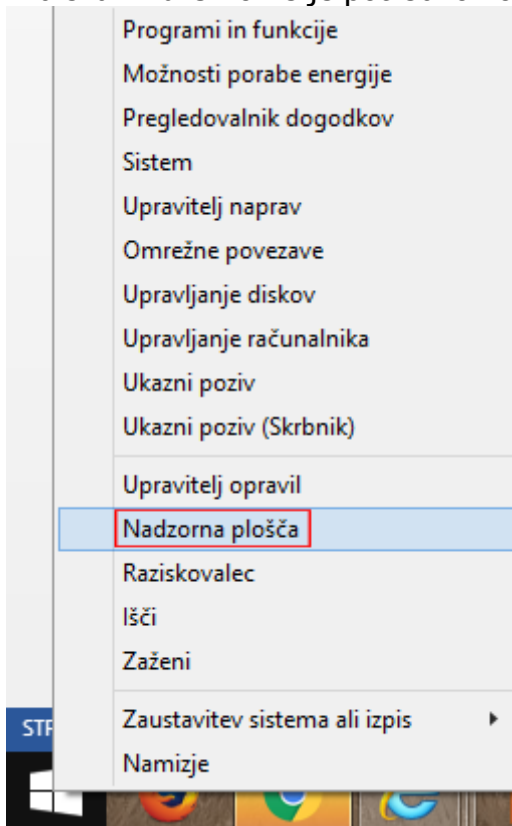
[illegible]

Programi in funkcije
Možnosti porabe energije
Pregledovalnik dogodkov
Sistem
Upravitelj naprav
Omrežne povezave
Upravljanje diskov
Upravljanje računalnika
Ukazni poziv
Ukazni poziv (Skrbnik)

Upravitelj opravil
Nadzorna plošča
Raziskovalec
Išči
Zaženi

Zaustavitev sistema ali izpis
Namizje

STI